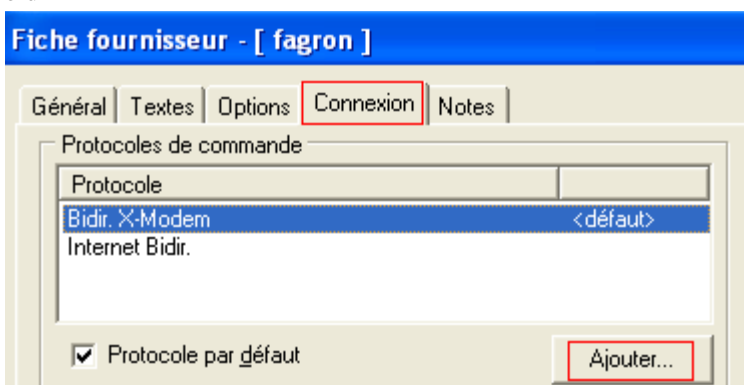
Fiche fournisseur - [ fagron ]

Général | Textes | Options | Connexion | Notes

Protocoles de commande

| Protocole | |
|---|---|
| Bidir. X-Modem | <défaut> |
| Internet Bidir. | |

☑ Protocole par défaut

Ajouter...